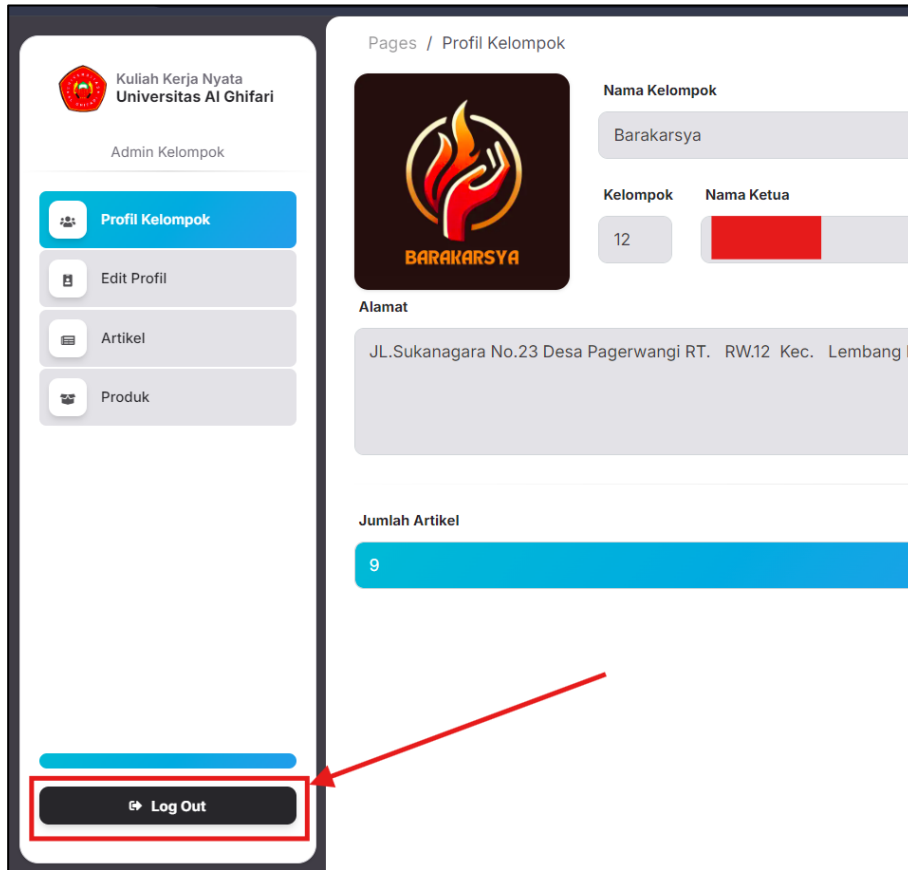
Kuliah Kerja Nyata
Universitas Al Ghifari

Admin Kelompok

Profil Kelompok

Edit Profil

Artikel

Produk

Log Out

Pages / Profil Kelompok

BARAKARSYA

Nama Kelompok

Barakarsya

Kelompok

12

Nama Ketua

Alamat

JL.Sukanagara No.23 Desa Pagerwangi RT. RW.12 Kec. Lembang

Jumlah Artikel

9